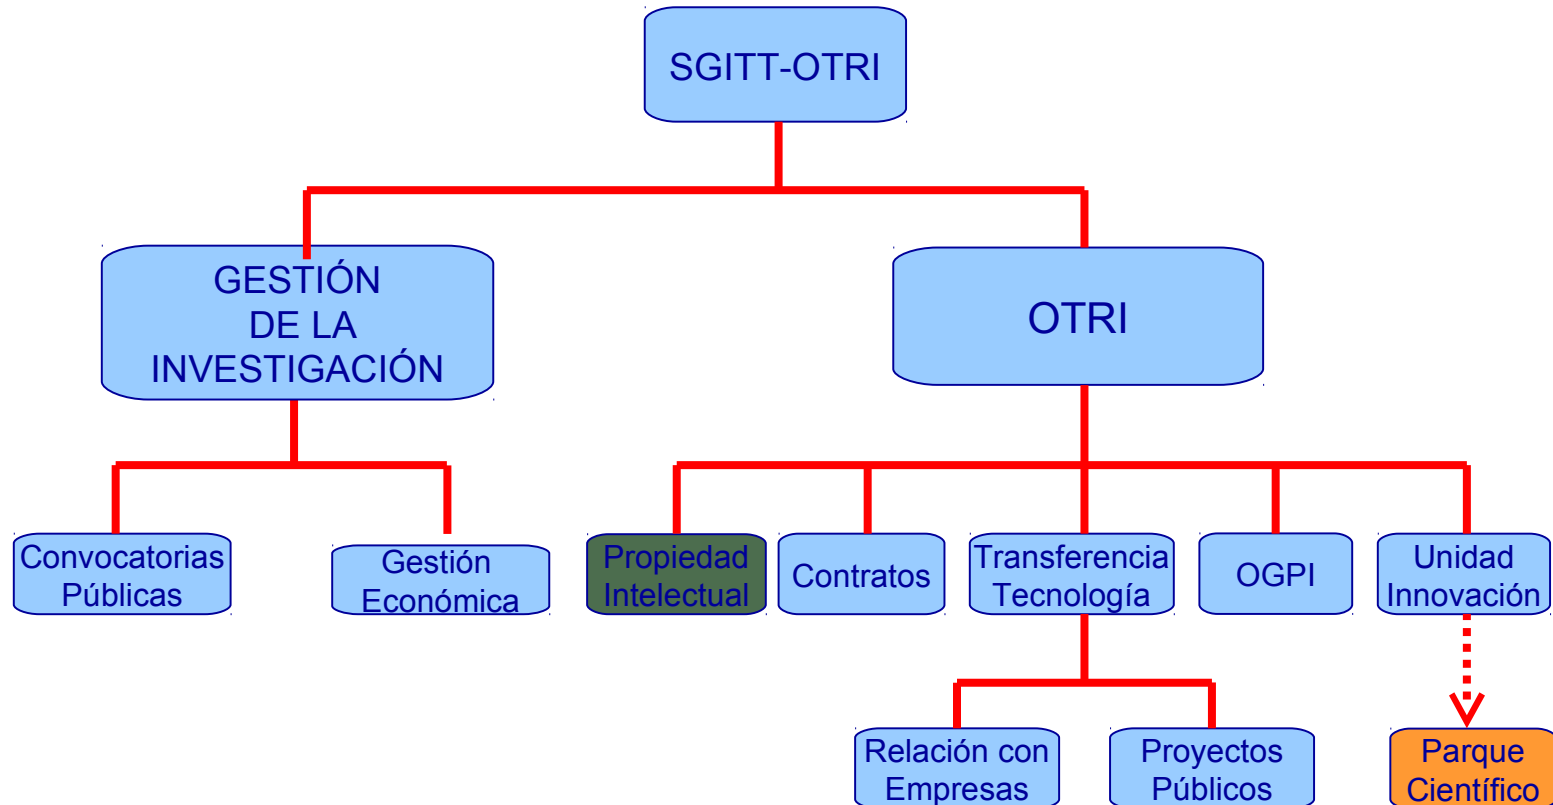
SGITT-OTRI

GESTIÓN DE LA INVESTIGACIÓN

OTRI

Convocatorias Públicas

Gestión Económica

Propiedad Intelectual

Contratos

Transferencia Tecnología

OGPI

Unidad Innovación

Relación con Empresas

Proyectos Públicos

Parque Científico